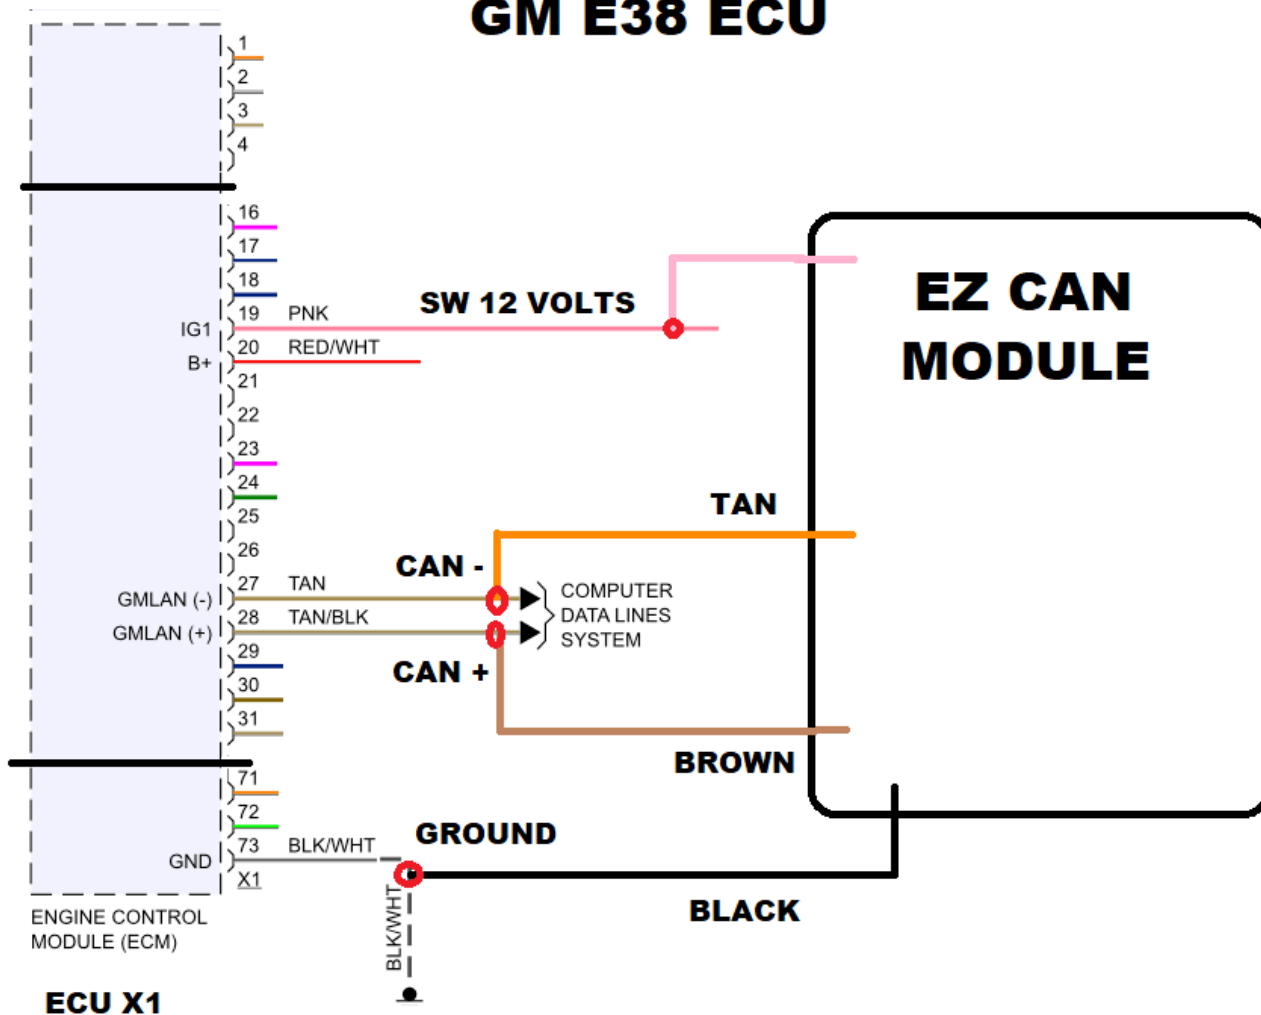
GM E38 ECU

1
2
3
4
16
17
18
IG1 19 PNK
B+ 20 RED/WHT
21
22
23
24
25
26
GMLAN (-) 27 TAN
GMLAN (+) 28 TAN/BLK
29
30
31
71
72
GND 73 BLK/WHT
X1

ENGINE CONTROL MODULE (ECM)

ECU X1

SW 12 VOLTS

EZ CAN MODULE

TAN

CAN -

COMPUTER DATA LINES SYSTEM

CAN +

BROWN

GROUND

BLK/WHT

BLACK